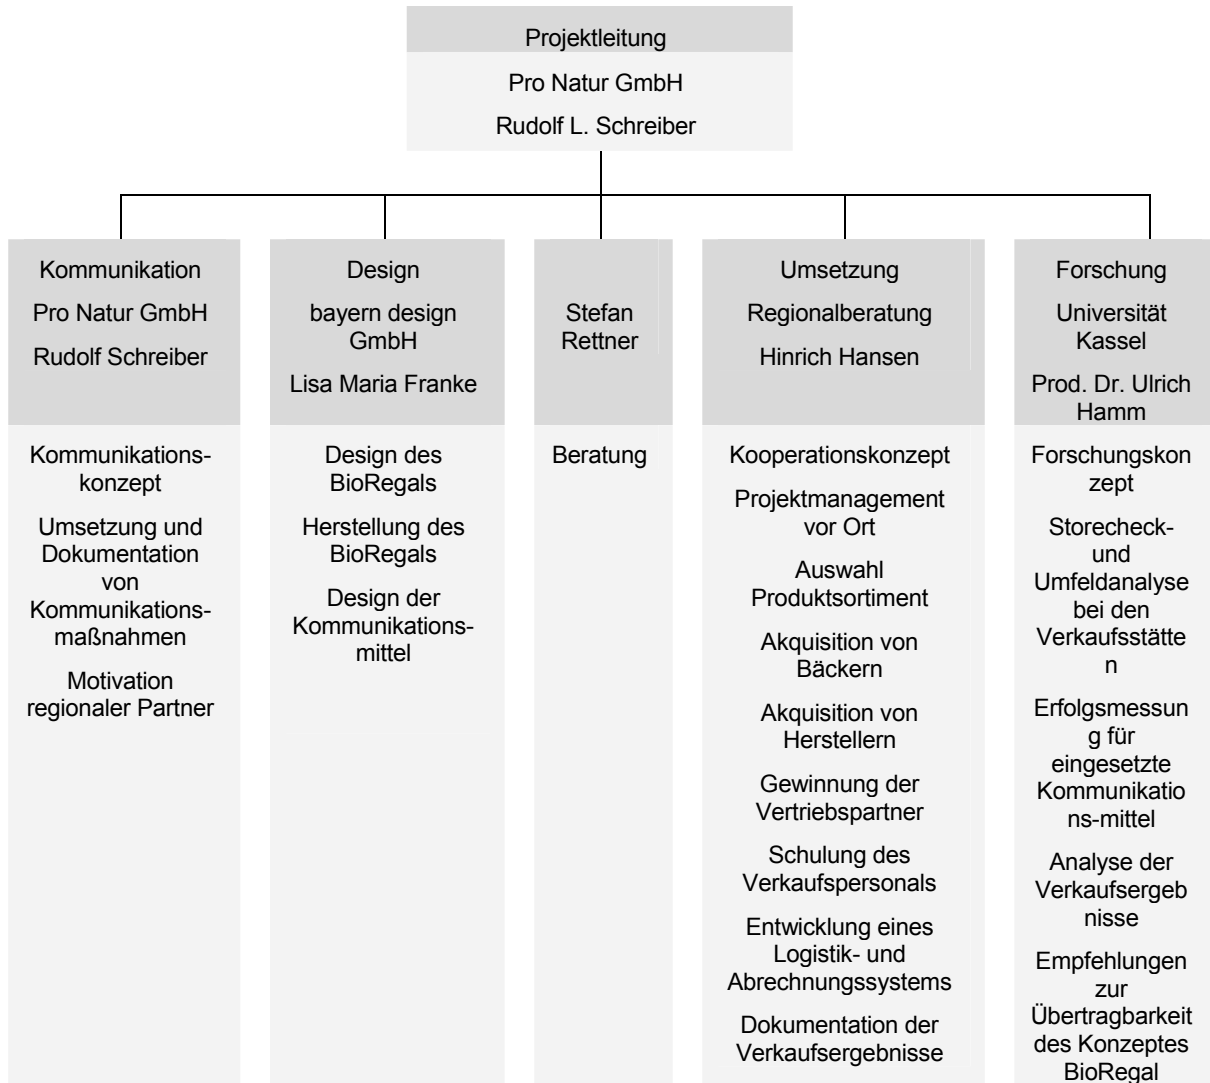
Projektleitung

Pro Natur GmbH

Rudolf L. Schreiber

Kommunikation

Pro Natur GmbH

Rudolf Schreiber

Kommunikationskonzept

Umsetzung und Dokumentation von Kommunikationsmaßnahmen

Motivation regionaler Partner

Design

bayern design GmbH

Lisa Maria Franke

Design des BioRegals

Herstellung des BioRegals

Design der Kommunikationsmittel

Stefan Rettner

Beratung

Umsetzung

Regionalberatung

Hinrich Hansen

Kooperationskonzept

Projektmanagement vor Ort

Auswahl Produktsortiment

Akquisition von Bäckern

Akquisition von Herstellern

Gewinnung der Vertriebspartner

Schulung des Verkaufspersonals

Entwicklung eines Logistik- und Abrechnungssystems

Dokumentation der Verkaufsergebnisse

Forschung

Universität Kassel

Prod. Dr. Ulrich Hamm

Forschungskonzept

Storecheck- und Umfeldanalyse bei den Verkaufsstätten

Erfolgsmessung für eingesetzte Kommunikations-mittel

Analyse der Verkaufsergebnisse

Empfehlungen zur Übertragbarkeit des Konzeptes BioRegal